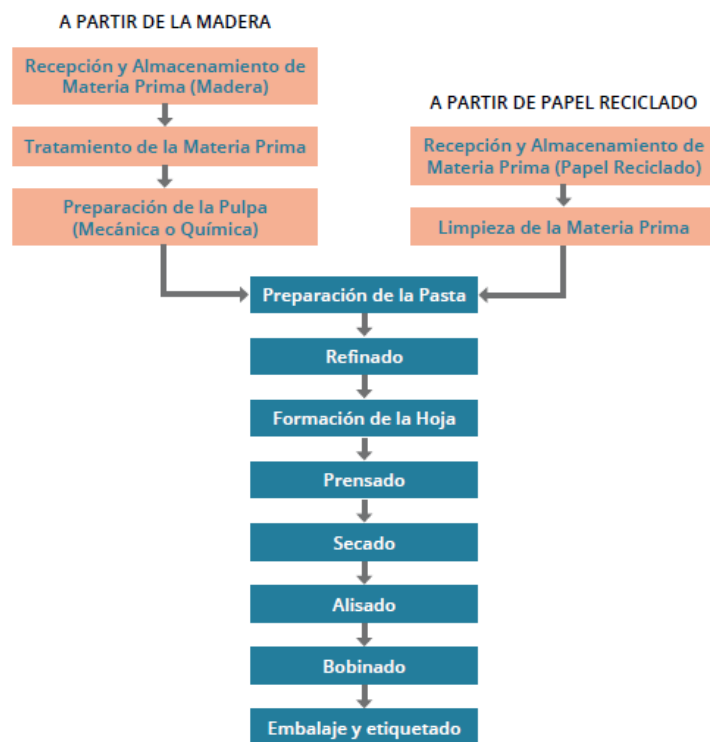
A PARTIR DE LA MADERA

Recepción y Almacenamiento de Materia Prima (Madera)

Tratamiento de la Materia Prima

Preparación de la Pulpa (Mecánica o Química)

A PARTIR DE PAPEL RECICLADO

Recepción y Almacenamiento de Materia Prima (Papel Reciclado)

Limpieza de la Materia Prima

Preparación de la Pasta

Refinado

Formación de la Hoja

Prensado

Secado

Alisado

Bobinado

Embalaje y etiquetado